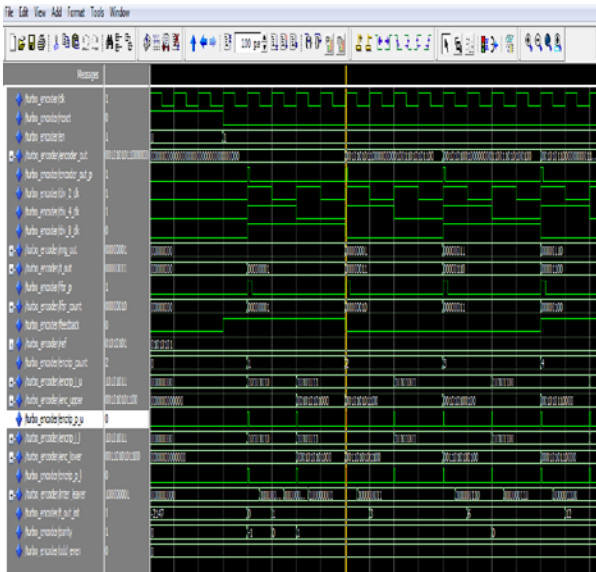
File Edit View Add Format Tools Window

Messages

/turbo_encoder/clk
/turbo_encoder/reset
/turbo_encoder/en
/turbo_encoder/encoder_out
/turbo_encoder/encoder_out_p
/turbo_encoder/div_2_clk
/turbo_encoder/div_4_clk
/turbo_encoder/div_8_clk
/turbo_encoder/ring_out
/turbo_encoder/t_out
/turbo_encoder/ffe_p
/turbo_encoder/ffe_count
/turbo_encoder/feedback
/turbo_encoder/ref
/turbo_encoder/encop_count
/turbo_encoder/encop_u
/turbo_encoder/enc_upper
/turbo_encoder/encop_p_u
/turbo_encoder/encop_l
/turbo_encoder/enc_lower
/turbo_encoder/encop_p_l
/turbo_encoder/inter_leaver
/turbo_encoder/t_out_int
/turbo_encoder/parity
/turbo_encoder/tail_enen

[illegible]